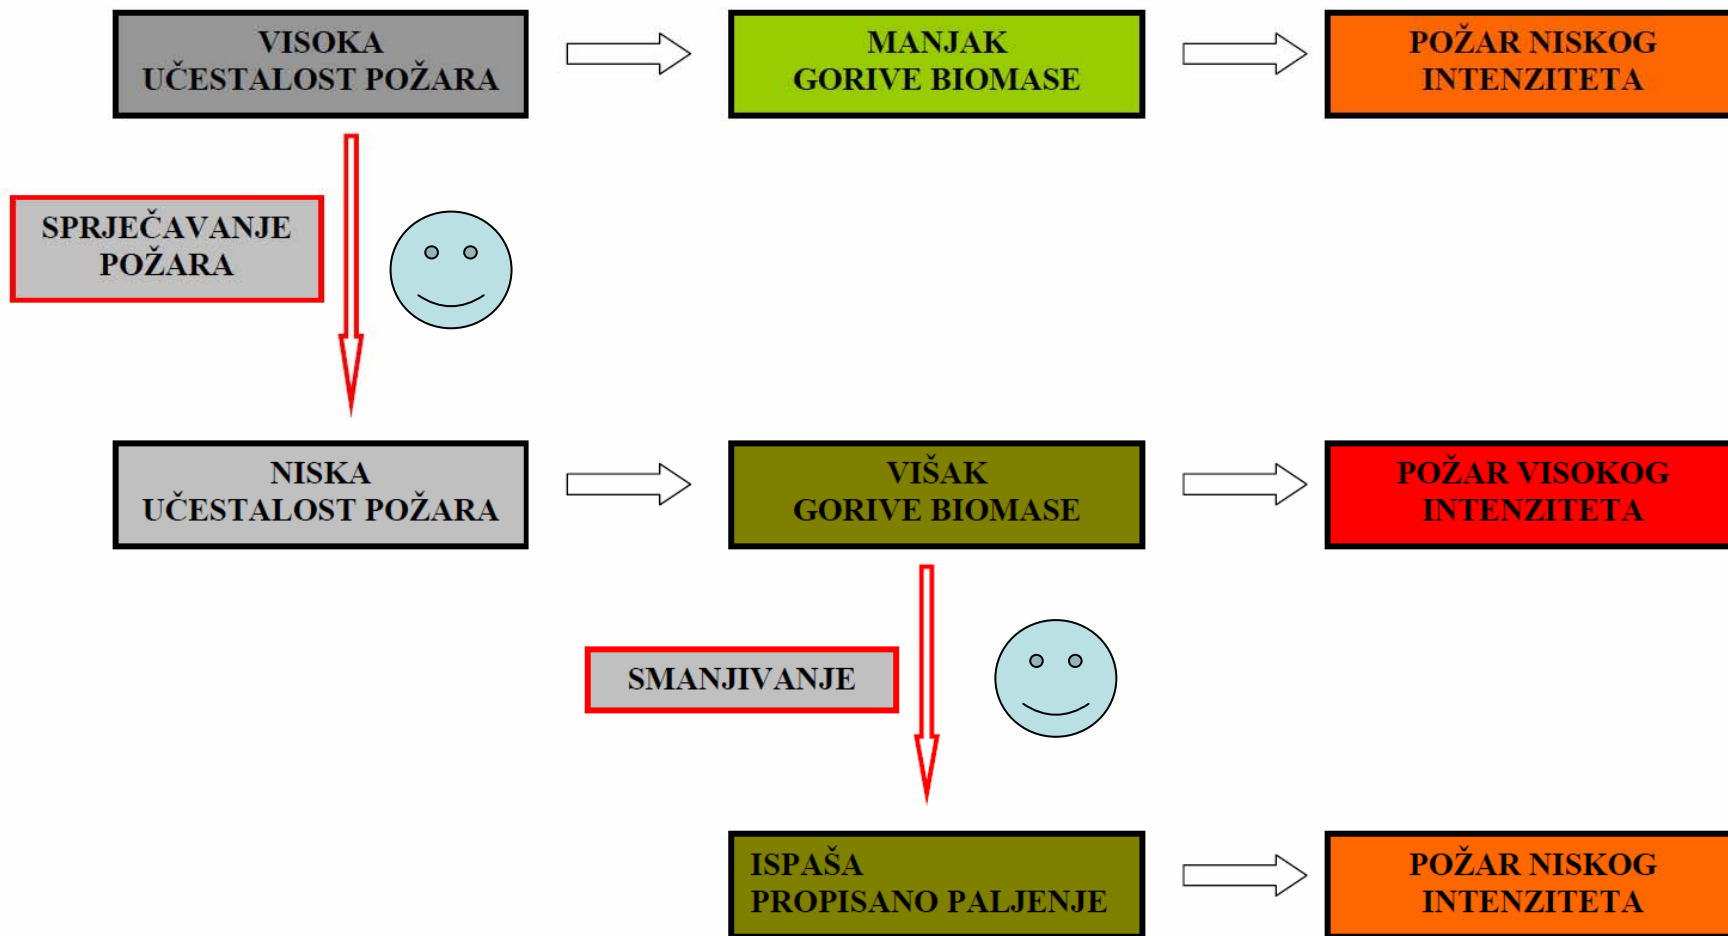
VISOKA UČESTALOST POŽARA

MANJAK GORIVE BIOMASE

POŽAR NISKOG INTENZITETA

SPRJEČAVANJE POŽARA

NISKA UČESTALOST POŽARA

VIŠAK GORIVE BIOMASE

POŽAR VISOKOG INTENZITETA

SMANJIVANJE

ISPAŠA PROPISANO PALJENJE

POŽAR NISKOG INTENZITETA